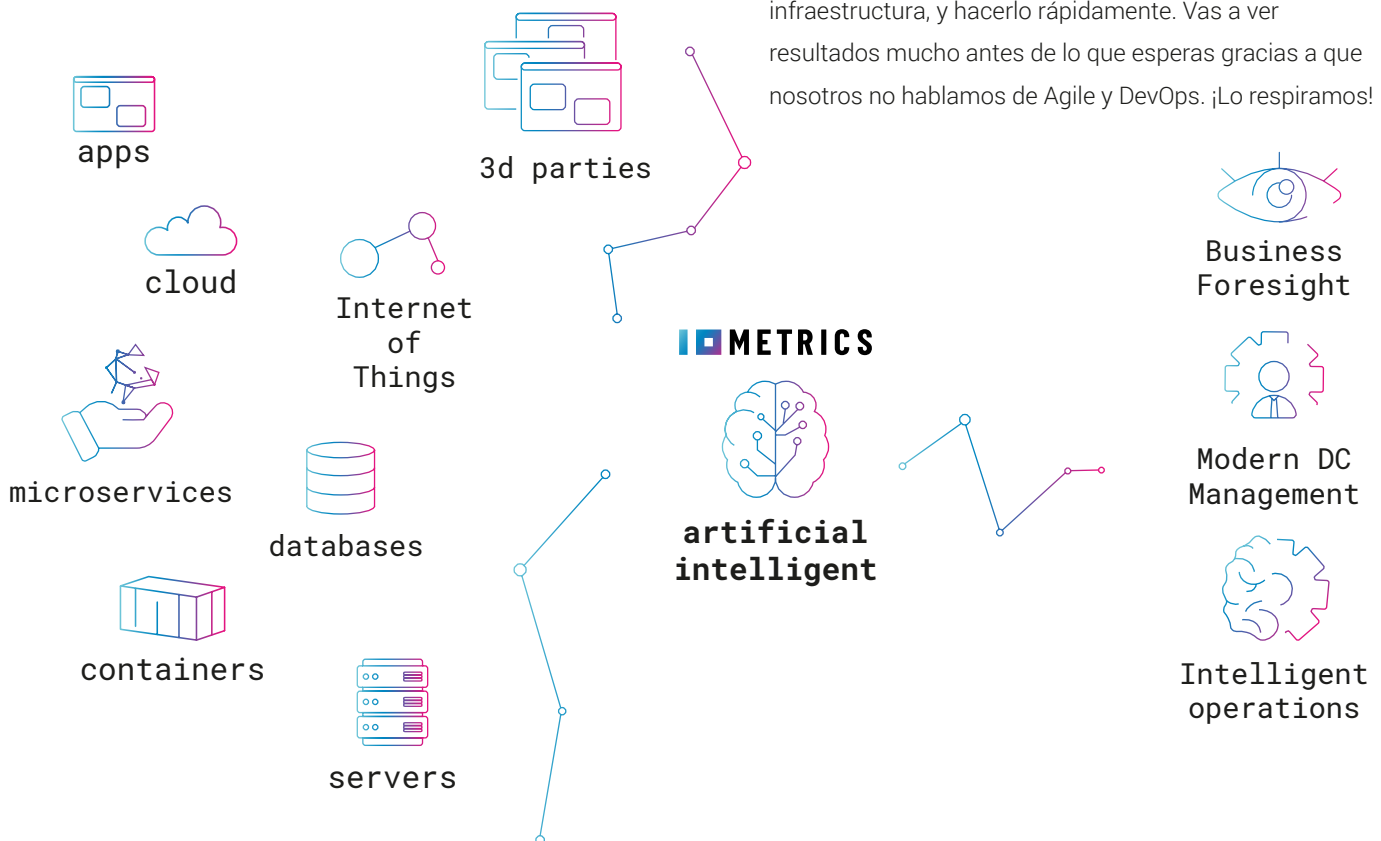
infraestructura, y hacerlo rápidamente. Vas a ver resultados mucho antes de lo que esperas gracias a que nosotros no hablamos de Agile y DevOps. ¡Lo respiramos!

apps

3d parties

cloud

Internet of Things

microservices

databases

containers

servers

METRICS

artificial intelligent

Business Foresight

Modern DC Management

Intelligent operations